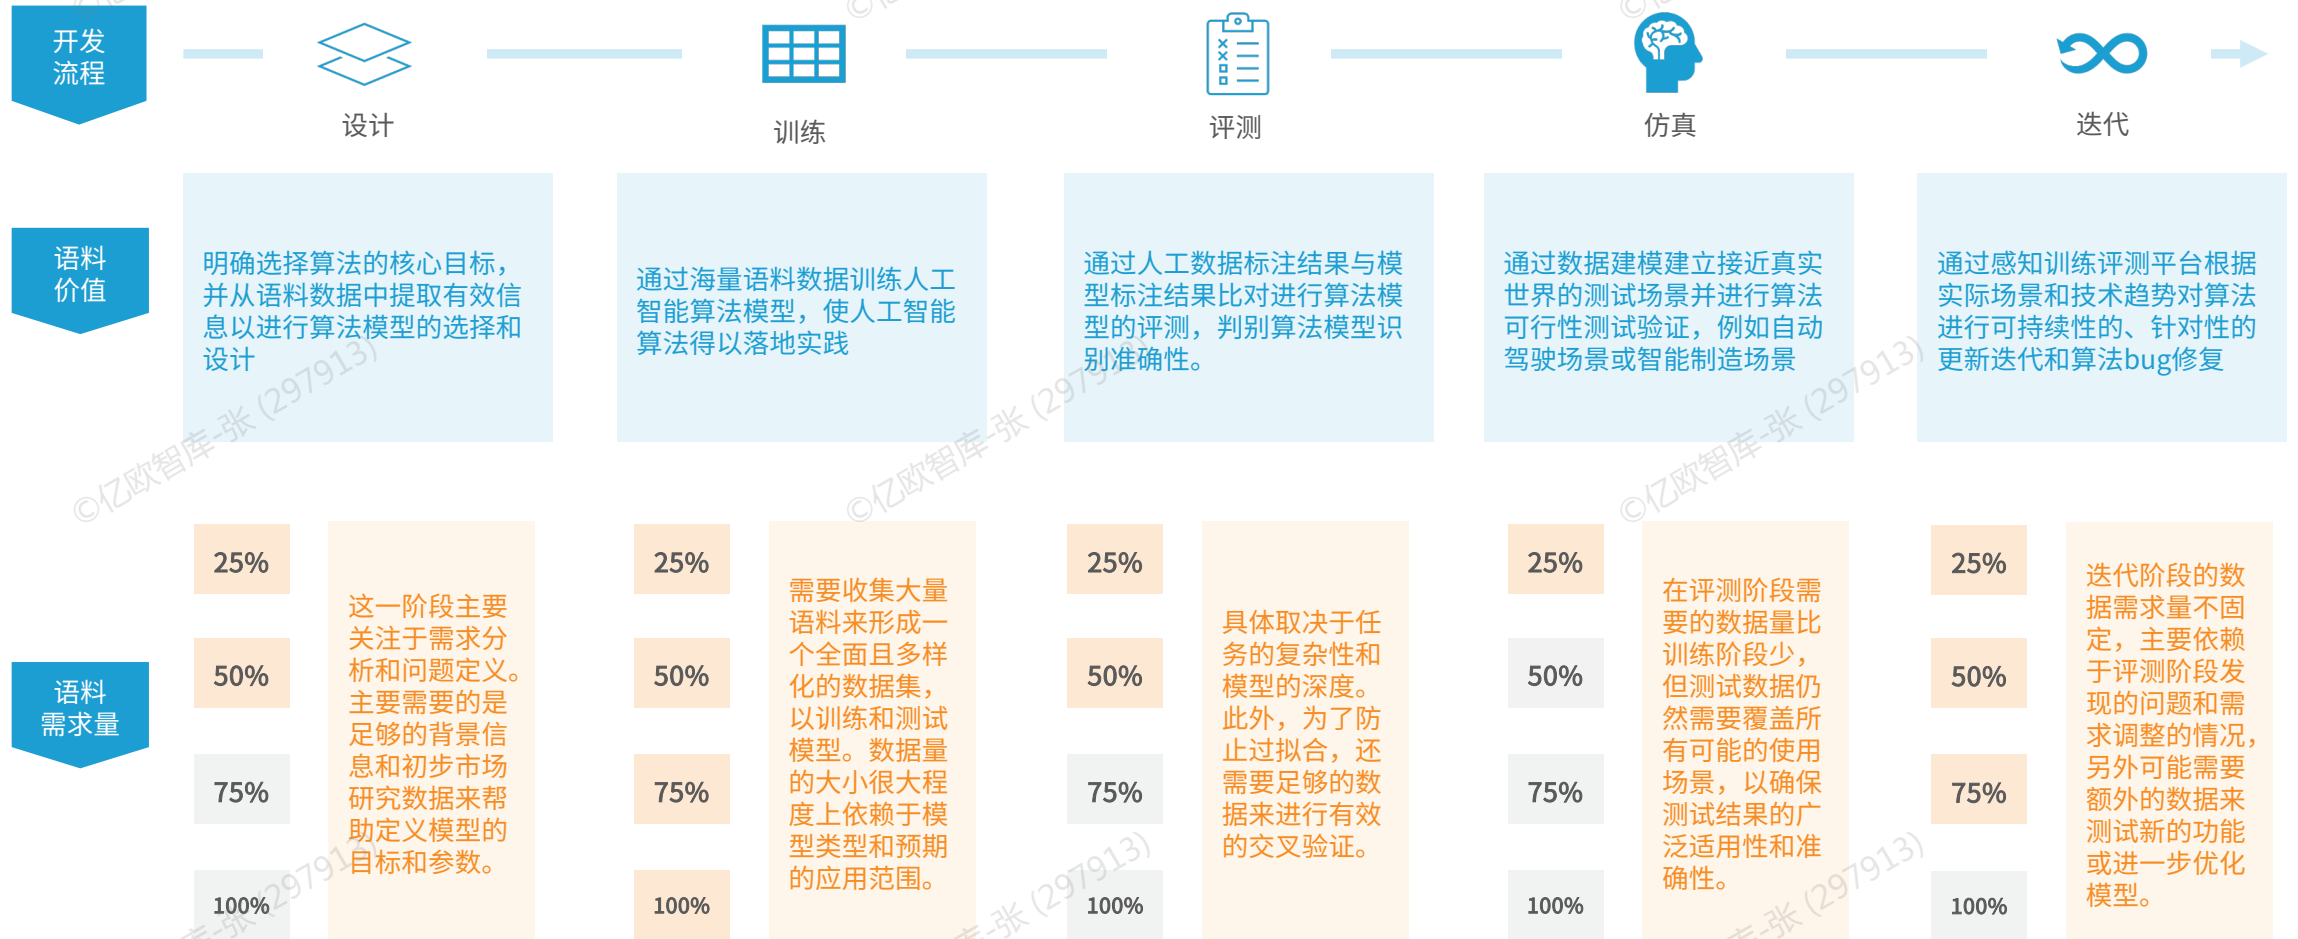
开发流程

设计

训练

评测

仿真

迭代

语料价值

明确选择算法的核心目标，并从语料数据中提取有效信息以进行算法模型的选择和设计

通过海量语料数据训练人工智能算法模型，使人工智能算法得以落地实践

通过人工数据标注结果与模型标注结果比对进行算法模型的评测，判别算法模型识别准确性。

通过数据建模建立接近真实世界的测试场景并进行算法可行性测试验证，例如自动驾驶场景或智能制造场景

通过感知训练评测平台根据实际场景和技术趋势对算法进行可持续性的、针对性的更新迭代和算法bug修复

©亿欧智库-张 (297913)

语料需求量

25%
50%
75%
100%

这一阶段主要关注于需求分析和问题定义。主要需要的是足够的背景信息和初步市场研究数据来帮助定义模型的目标和参数。

25%
50%
75%
100%

需要收集大量语料来形成一个全面且多样化的数据集，以训练和测试模型。数据量的大小很大程度上依赖于模型类型和预期的应用范围。

25%
50%
75%
100%

具体取决于任务的复杂性和模型的深度。此外，为了防止过拟合，还需要足够的数据来进行有效的交叉验证。

25%
50%
75%
100%

在评测阶段需要的数据量比训练阶段少，但测试数据仍然需要覆盖所有可能的使用场景，以确保测试结果的广泛适用性和准确性。

25%
50%
75%
100%

迭代阶段的数据需求量不固定，主要依赖于评测阶段发现的问题和需求调整的情况，另外可能需要额外的数据来测试新的功能或进一步优化模型。